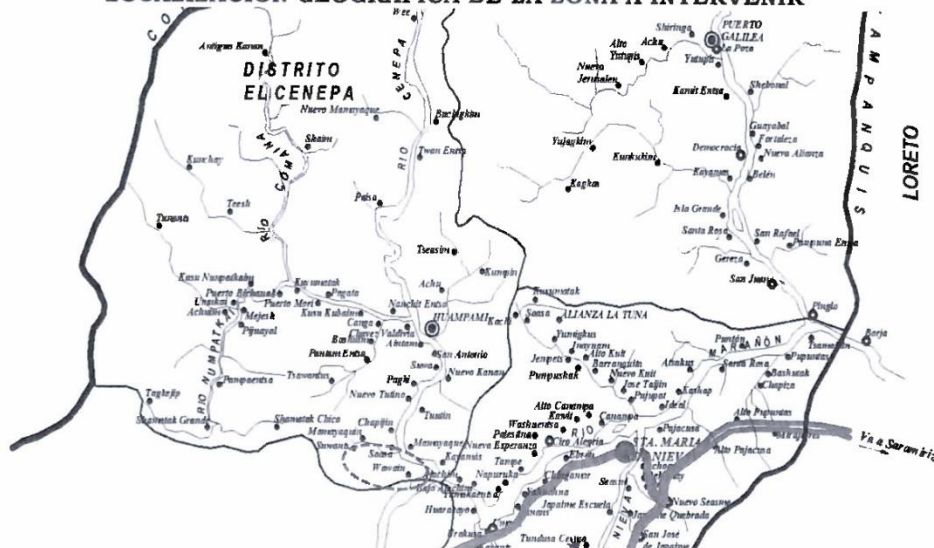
LOCALIZACIÓN GEOGRÁFICA DE LA ZONA A INTERVENIR

DISTRITO EL CENEPA

LORETO

RIO CENEPA

RIO COMAINA

RIO NUMPATKAIM

SANTIAGO

RIO MARAÑON

RIO NIEVA

Wee

Antiguo Kaman

Nuevo Mamayaque

Shaim

Kusu-kay

Teesh

Tunants

Paisa

Tsesasim

Twen Entsa

Bashigkim

Achu

Kumpin

Kusu Numpatkaim

Puerto Esthemal

Urakusa

Achuale

Majeja

Pijuayal

Pagata

Puerto Mori

Kusu Kubaim

Nanchit Entsa

HUAMPAMI

Kaci

Canga

Chavez Valdivia

Bashuim

Pumpum Entsa

Ahutam

San Antonio

Suwa

Nuevo Kanam

Paghi

Nuevo Tuñtno

Tuutin

Panpaentsa

Tsawantus

Tagkajip

Shametak Grande

Shametak Chico

Chapijin

Mamayaque

Suwant

Wawain

Sasa

Mamayaque

Nuevo Esperanza

Kayamas

Najem

Bajo Nazareth

Huaracayo

Napuruka

Tanga

Cita Alegria

Ebron

Chiriaco

Seasme

Alto Canamaya

Kanaa

Palestina

Washaentsa

Canampa

ALIANZA LA TUNA

Tuutin

Sasa

Yunigkus

Inayuam

Jempets

Alto Kuit

Barranquita

Nuevo Kuit

Pumpuskak

Jose Taijin

Pujupat

Kashap

Ideal

Pajacusa

STA. MARIA DE NIEVA

Alto Pajacusa

Alto Pajacusa

Vía a Saramiriza

Nuevo Seasme

Quebrada

San José de Inayua

Tundusa Centro

Shiringa

Acha

Alto Yutupis

PUERTO GALILEA

La Poza

Yutupis

Nuevo Jerusalem

Shebonal

Kanit Entsa

Yujagkim

Kunkukim

Democracia

Guayabal

Fortaleza

Nuevo Alianza

Kagka

Kayamas

Belen

Isla Grande

Santa Rosa

San Rafael

Pumpuna Entsa

Gereta

San Juan

Pingla

Borja

Puerto

Tsamakan

Papuntas

Santa Rosa

Bashusuk

Chapiza

Atsakus

AMPANQUIS